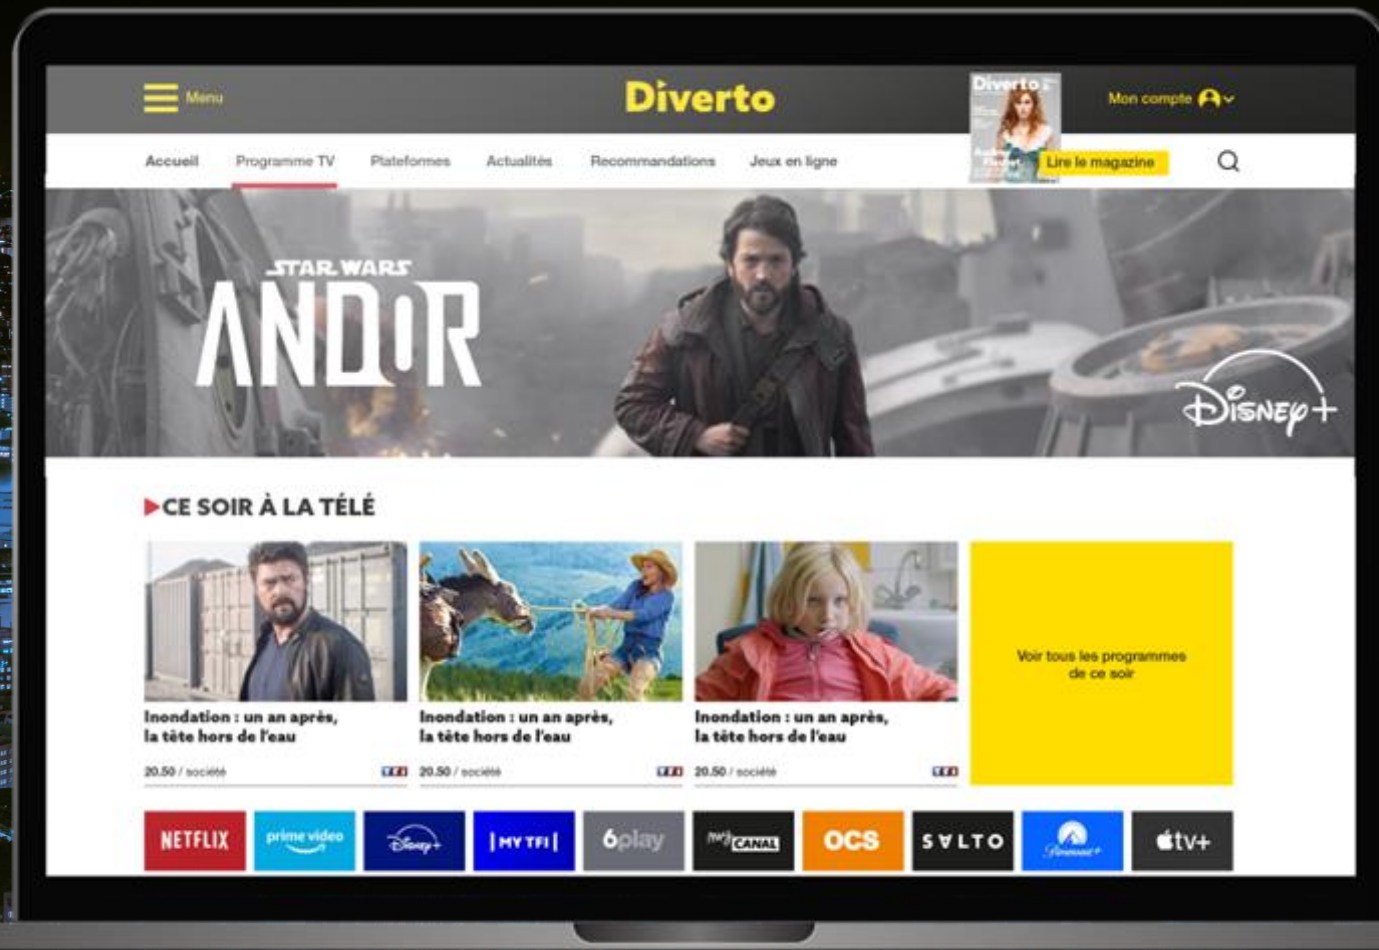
Menu

Diverto

Diverto

Lire le magazine

Mon compte

Accueil Programme TV Plateformes Actualités Recommandations Jeux en ligne

STAR WARS
ANDOR

Disney+

CE SOIR À LA TÉLÉ

Inondation : un an après, la tête hors de l'eau

20.50 / société

TF1

Inondation : un an après, la tête hors de l'eau

20.50 / société

TF1

Inondation : un an après, la tête hors de l'eau

20.50 / société

TF1

Voir tous les programmes de ce soir

NETFLIX prime video Disney+ MYTF1 6play myCANAL OCS SALTO Paramount+ tv+